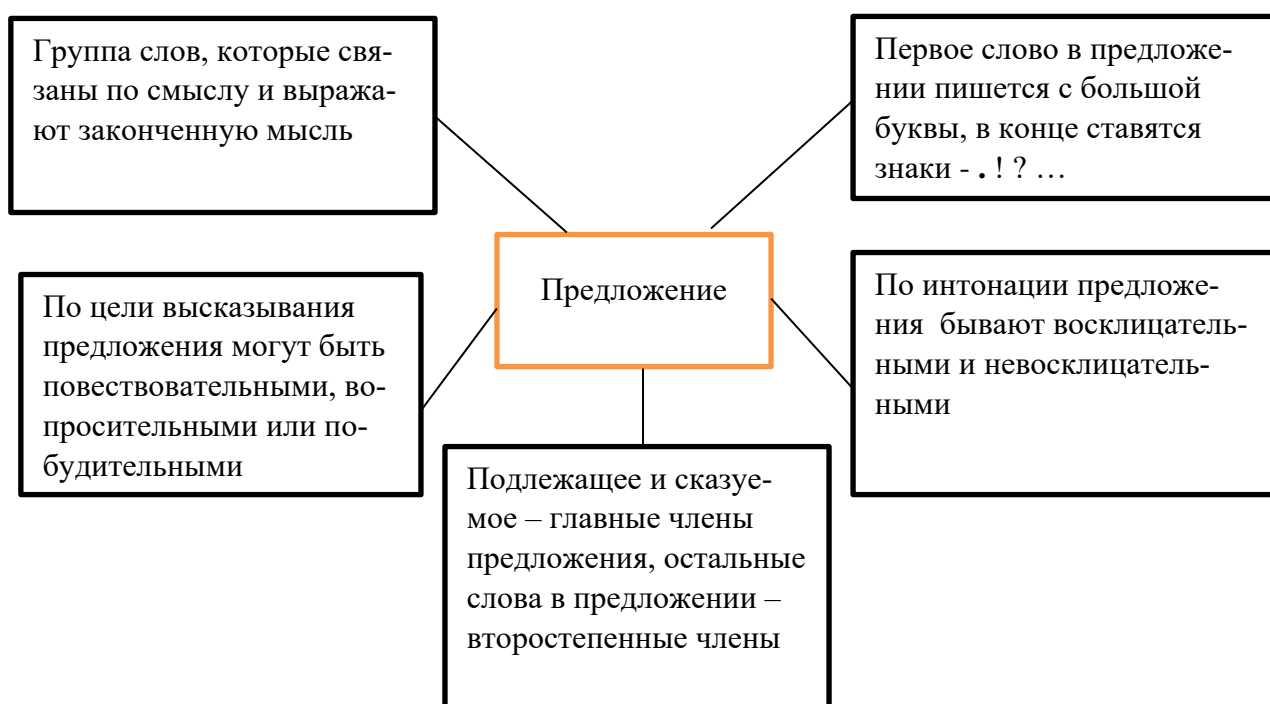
Группа слов, которые связаны по смыслу и выражают законченную мысль

Первое слово в предложении пишется с большой буквы, в конце ставятся знаки - . ! ? …

Предложение

По цели высказывания предложения могут быть повествовательными, вопросительными или побудительными

По интонации предложения бывают восклицательными и невосклицательными

Подлежащее и сказуемое – главные члены предложения, остальные слова в предложении – второстепенные члены